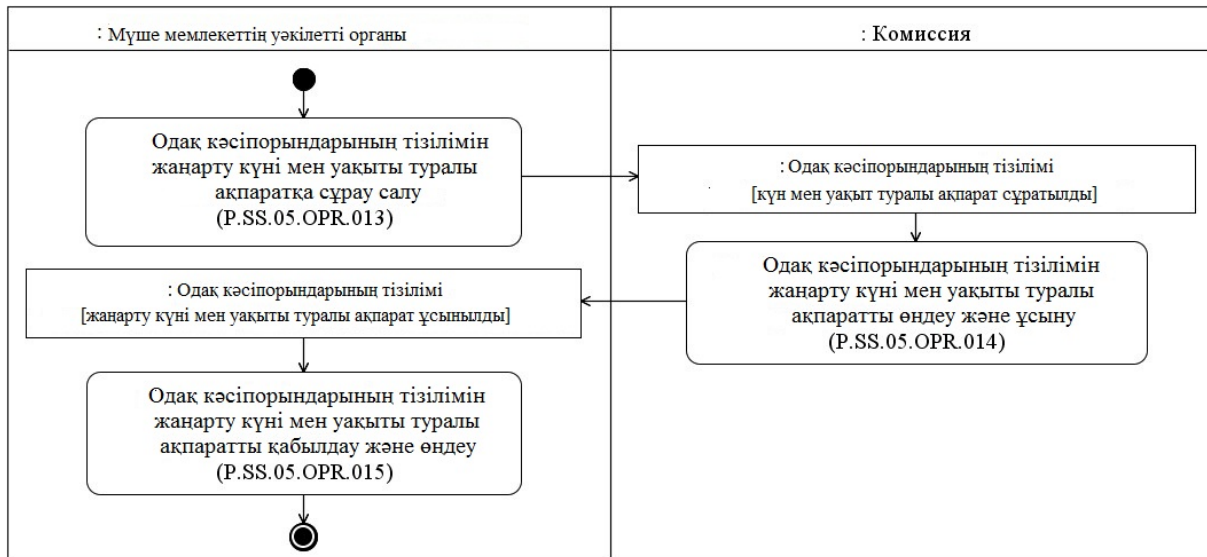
: Мүше мемлекеттің уәкілетті органы

: Комиссия

Одақ кәсіпорындарының тізілімін жаңарту күні мен уақыты туралы ақпаратқа сұрау салу (P.SS.05.OPR.013)

: Одақ кәсіпорындарының тізілімі
[күн мен уақыт туралы ақпарат сұратылды]

Одақ кәсіпорындарының тізілімін жаңарту күні мен уақыты туралы ақпаратты өңдеу және ұсыну (P.SS.05.OPR.014)

: Одақ кәсіпорындарының тізілімі
[жаңарту күні мен уақыты туралы ақпарат ұсынылды]

Одақ кәсіпорындарының тізілімін жаңарту күні мен уақыты туралы ақпаратты қабылдау және өңдеу (P.SS.05.OPR.015)